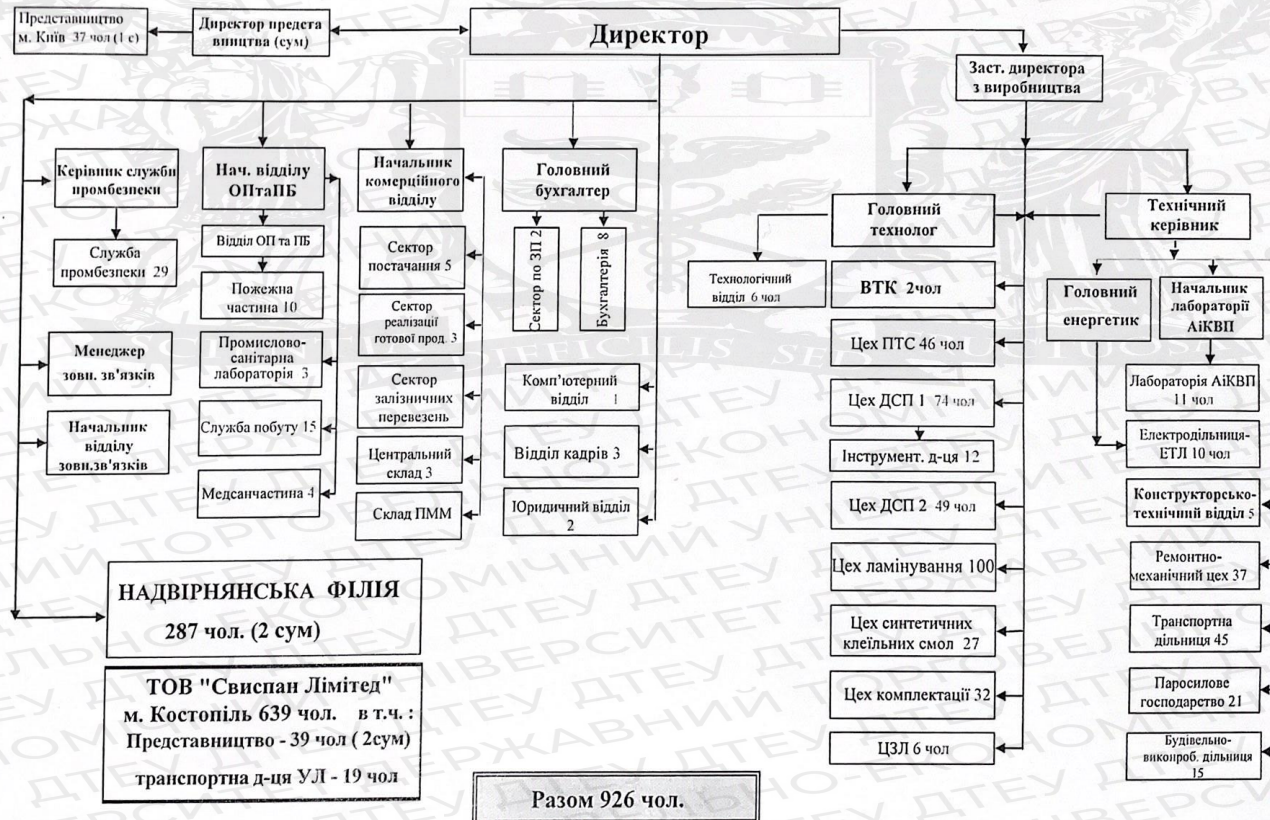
Представництво м. Київ 37 чол (1 с)

Директор представництва (сум)

Директор

Заст. директора з виробництва

Керівник служби промбезпеки

Служба промбезпеки 29

Менеджер зовн. зв'язків

Начальник відділу зовн.зв'язків

Нач. відділу ОПтаПБ

Відділ ОП та ПБ

Пожежна частина 10

Промислово-санітарна лабораторія 3

Служба побуту 15

Медсанчастина 4

Начальник комерційного відділу

Сектор постачання 5

Сектор реалізації готової прод. 3

Сектор залізничних перевезень

Центральний склад 3

Склад ПММ

Головний бухгалтер

Сектор по ЗП 2

Бухгалтерія 8

Комп'ютерний відділ 1

Відділ кадрів 3

Юридичний відділ 2

Головний технолог

Технологічний відділ 6 чол

ВТК 2чол

Цех ПТС 46 чол

Цех ДСП 1 74 чол

Інструмент. д-ця 12

Цех ДСП 2 49 чол

Цех ламінування 100

Цех синтетичних клеїльних смол 27

Цех комплектації 32

ЦЗЛ 6 чол

Технічний керівник

Головний енергетик

Начальник лабораторії АіКВП

Лабораторія АіКВП 11 чол

Електродільниця-ЕТЛ 10 чол

Конструкторсько-технічний відділ 5

Ремонтно-механічний цех 37

Транспортна дільниця 45

Паросилове господарство 21

Будівельно-викопроб. дільниця 15

НАДВІРНЯНСЬКА ФІЛІЯ
287 чол. (2 сум)

ТОВ "Свиспан Лімітед"
м. Костопіль 639 чол. в т.ч. :
Представництво - 39 чол ( 2сум)
транспортна д-ця УЛ - 19 чол

Разом 926 чол.